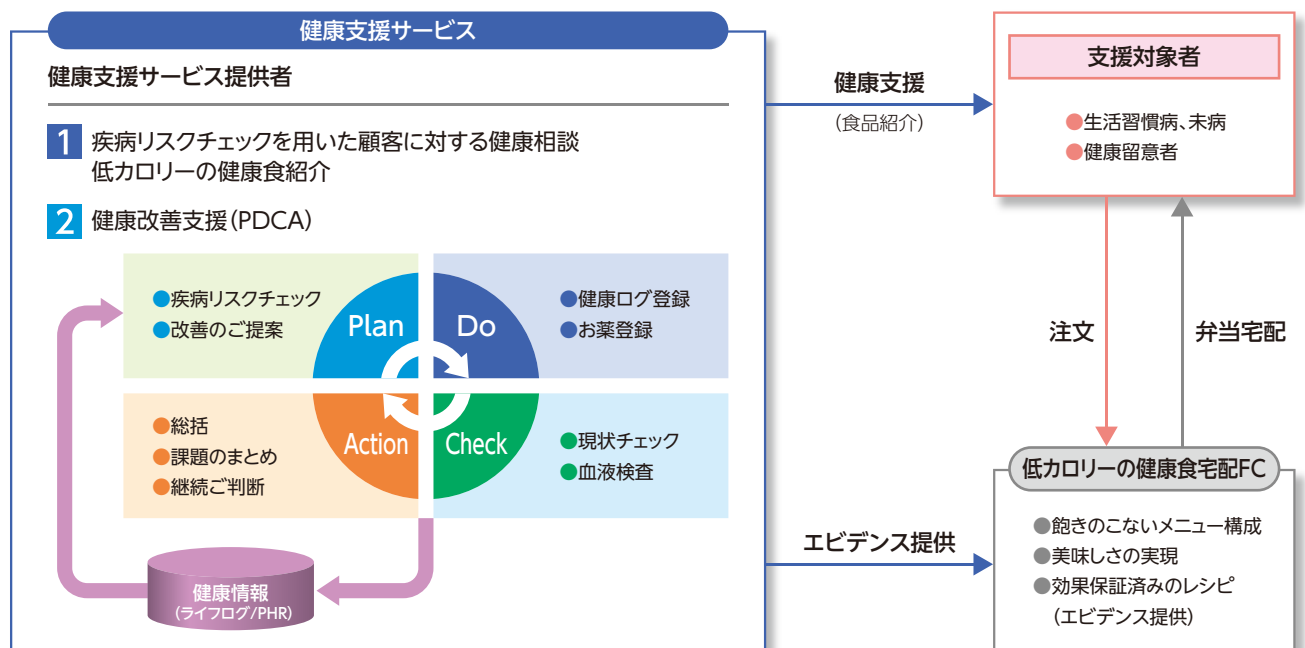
健康支援サービス

健康支援サービス提供者

1 疾病リスクチェックを用いた顧客に対する健康相談
低カロリーの健康食紹介

2 健康改善支援（PDCA）

●疾病リスクチェック
●改善のご提案

Plan

Do

●健康ログ登録
●お薬登録

●総括
●課題のまとめ
●継続ご判断

Action

Check

●現状チェック
●血液検査

健康情報
（ライフログ/PHR）

健康支援
（食品紹介）

支援対象者

●生活習慣病、未病
●健康留意者

注文

弁当宅配

エビデンス提供

低カロリーの健康食宅配FC

●飽きのこないメニュー構成
●美味しさの実現
●効果保証済みのレシピ
（エビデンス提供）